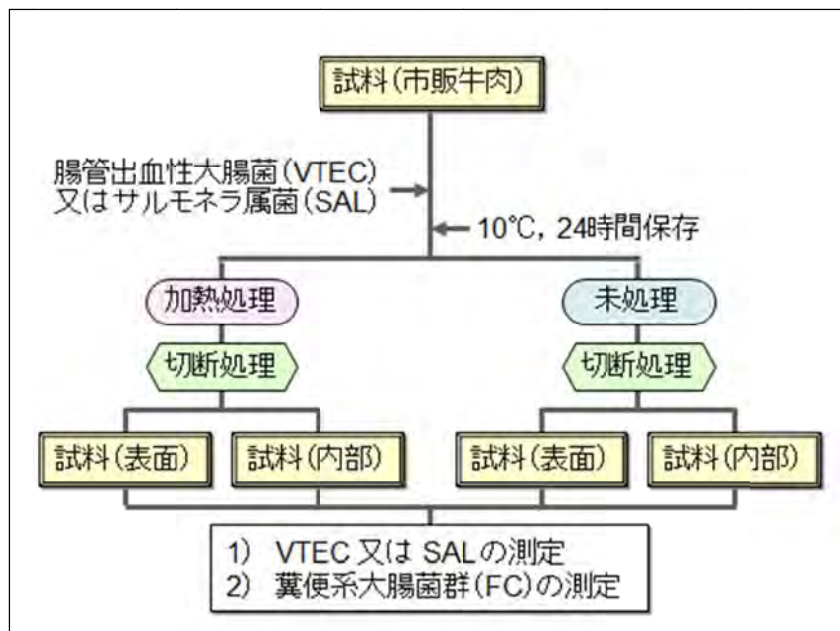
試料(市販牛肉)

腸管出血性大腸菌(VTEC)
又はサルモネラ属菌(SAL)

10℃, 24時間保存

加熱処理

未処理

切断処理

切断処理

試料(表面)

試料(内部)

試料(表面)

試料(内部)

1) VTEC又はSALの測定
2) 糞便系大腸菌群(FC)の測定